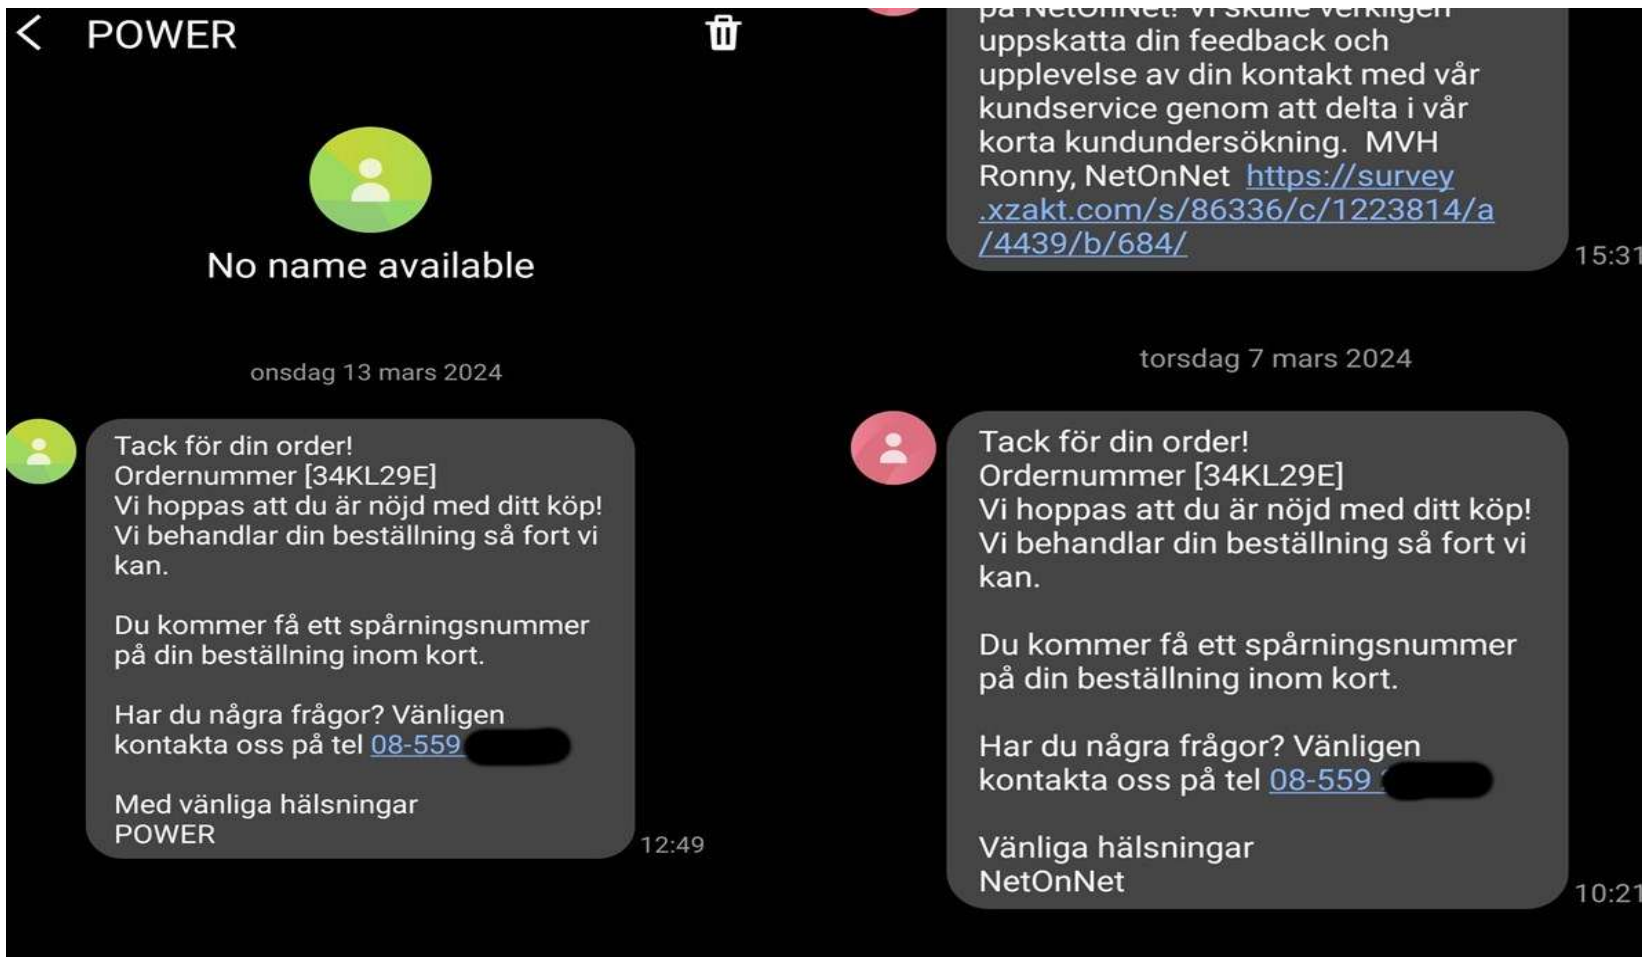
POWER

No name available

onsdag 13 mars 2024

Tack för din order!
Ordernummer [34KL29E]
Vi hoppas att du är nöjd med ditt köp!
Vi behandlar din beställning så fort vi kan.

Du kommer få ett spårningsnummer på din beställning inom kort.

Har du några frågor? Vänligen kontakta oss på tel 08-559 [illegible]

Med vänliga hälsningar
POWER

12:49

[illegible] uppskatta din feedback och upplevelse av din kontakt med vår kundservice genom att delta i vår korta kundundersökning. MVH Ronny, NetOnNet https://survey.xzakt.com/s/86336/c/1223814/a/4439/b/684/

15:31

torsdag 7 mars 2024

Tack för din order!
Ordernummer [34KL29E]
Vi hoppas att du är nöjd med ditt köp!
Vi behandlar din beställning så fort vi kan.

Du kommer få ett spårningsnummer på din beställning inom kort.

Har du några frågor? Vänligen kontakta oss på tel 08-559 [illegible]

Vänliga hälsningar
NetOnNet

10:21